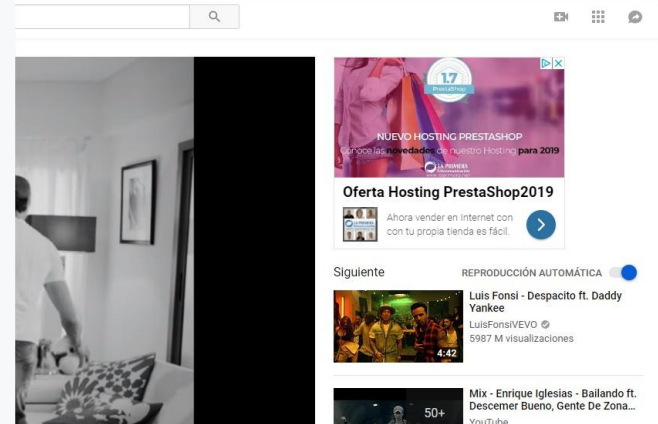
1.7
PrestaShop

NUEVO HOSTING PRESTASHOP
Conoce las novedades de nuestro Hosting para 2019

LA PRIMERA

Oferta Hosting PrestaShop2019

Ahora vender en Internet con con tu propia tienda es fácil.

Siguiente

REPRODUCCIÓN AUTOMÁTICA

Luis Fonsi - Despacito ft. Daddy Yankee
LuisFonsiVEVO
5987 M visualizaciones
4:42

Mix - Enrique Iglesias - Bailando ft. Descemer Bueno, Gente De Zona...
YouTube
50+